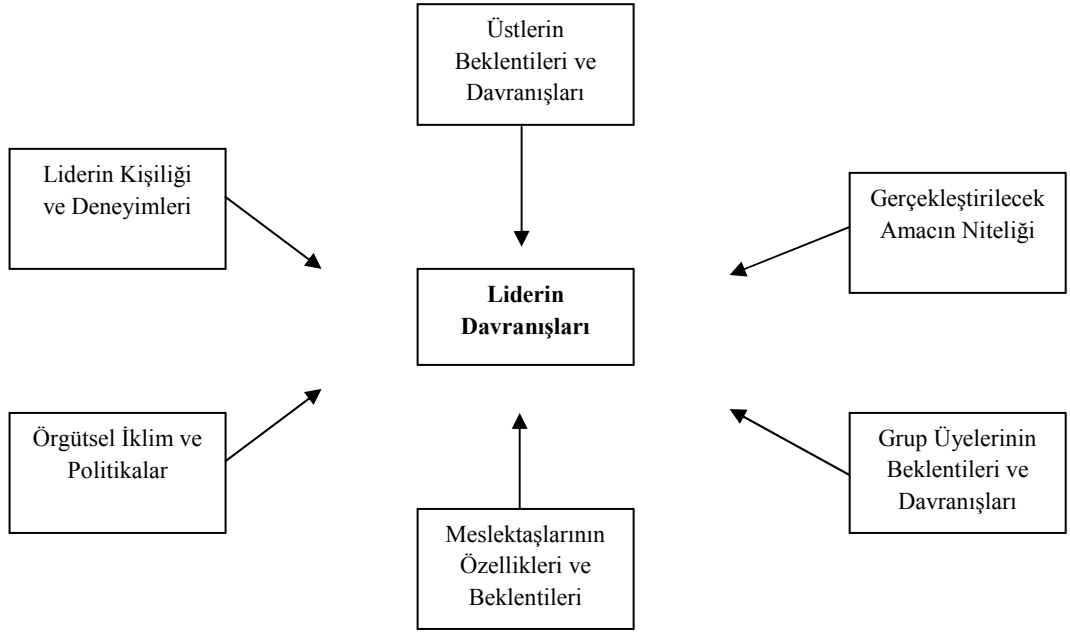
Üstlerin Beklentileri ve Davranışları

Liderin Kişiliği ve Deneyimleri

Gerçekleştirilecek Amacın Niteliği

**Liderin Davranışları**

Örgütsel İklim ve Politikalar

Grup Üyelerinin Beklentileri ve Davranışları

Meslektaşlarının Özellikleri ve Beklentileri